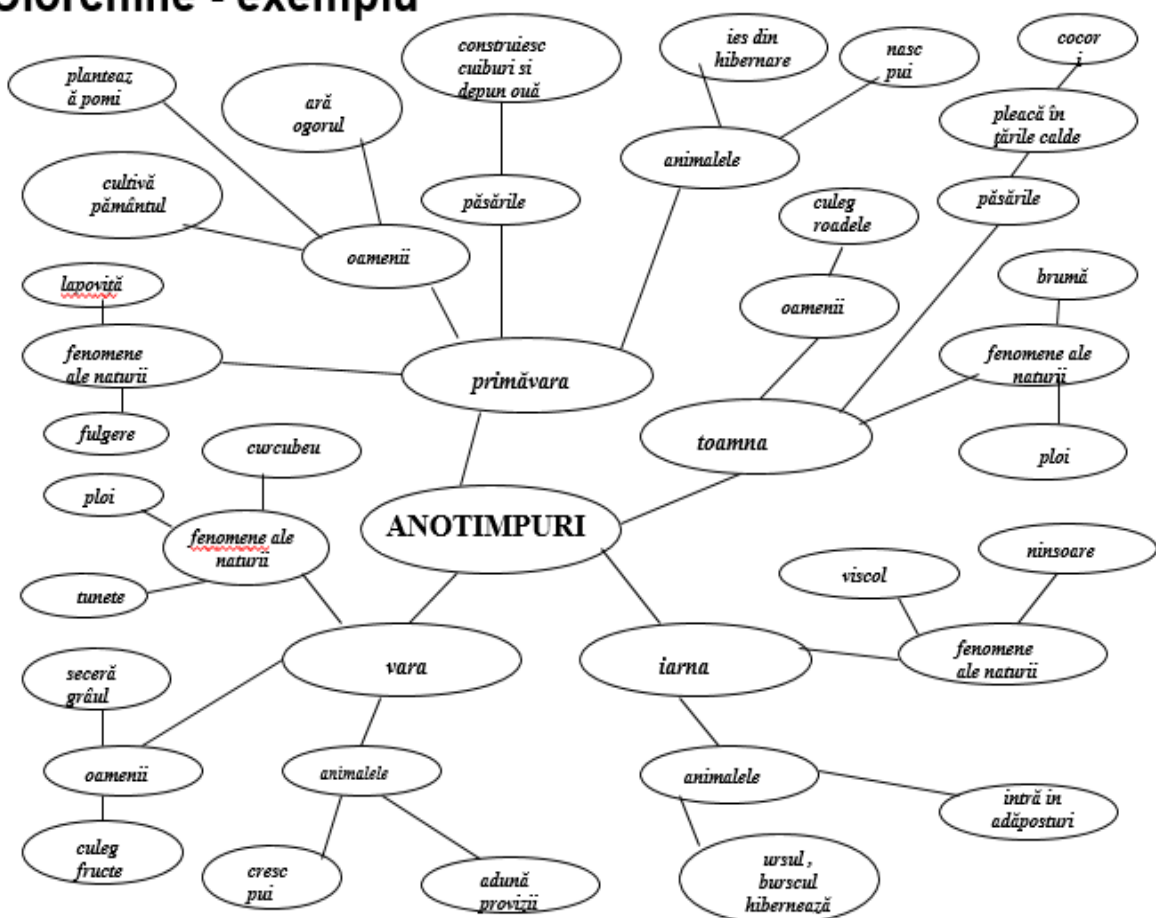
Ciorchine - exemplu

ANOTIMPURI

primăvara

oamenii

plantează pomi

ară ogorul

cultivă pământul

păsările

construiesc cuiburi si depun ouă

animalele

ies din hibernare

nasc pui

fenomene ale naturii

lapovită

fulgere

toamna

păsările

pleacă în țările calde

cocori

oamenii

culeg roadele

fenomene ale naturii

brumă

ploi

vara

fenomene ale naturii

curcubeu

ploi

tunete

oamenii

seceră grâul

culeg fructe

animalele

cresc pui

adună provizii

iarna

fenomene ale naturii

viscol

ninsoare

animalele

intră in adăposturi

ursul , bursucul hibernează